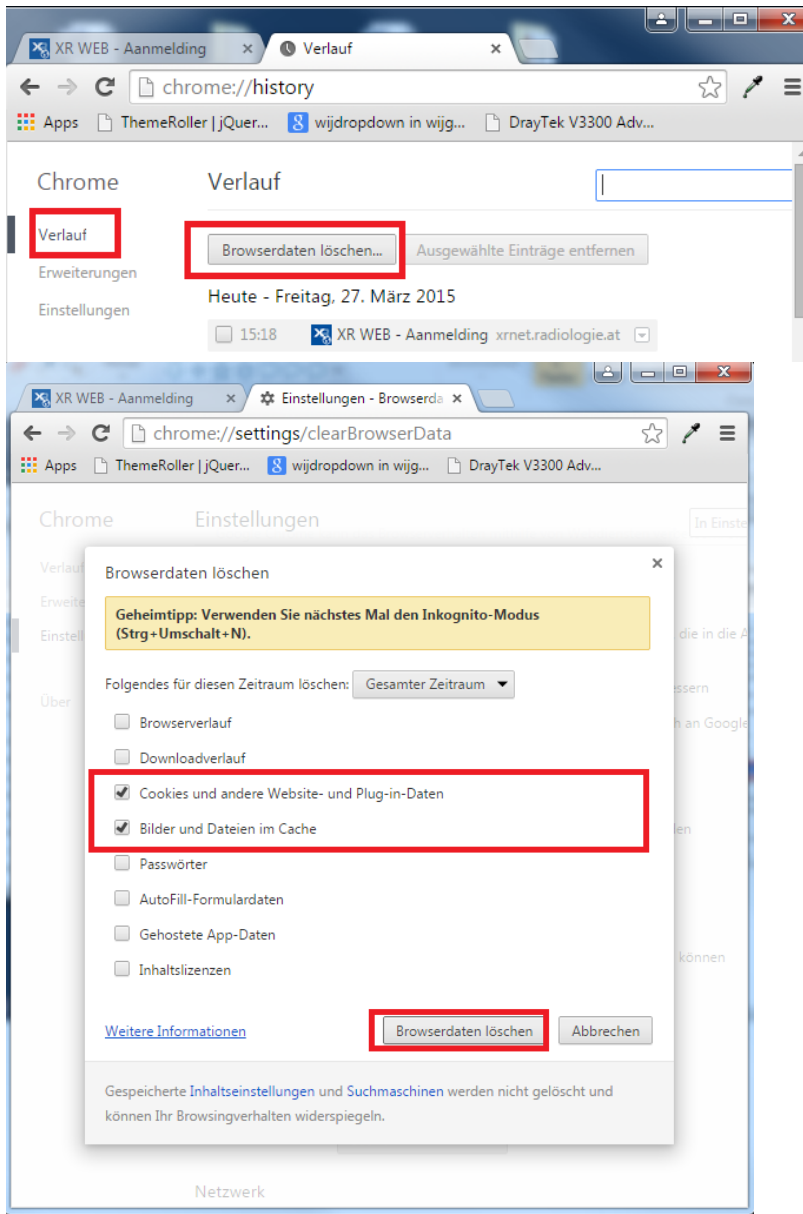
XR WEB - Aanmelding ×
Verlauf ×

chrome://history

Apps
ThemeRoller | jQuer...
wijdropdown in wijg...
DrayTek V3300 Adv...

Chrome
Verlauf
Erweiterungen
Einstellungen

Verlauf

Browserdaten löschen...
Ausgewählte Einträge entfernen

Heute - Freitag, 27. März 2015

15:18 XR WEB - Aanmelding xrnet.radiologie.at

XR WEB - Aanmelding ×
Einstellungen - Browserda ×

chrome://settings/clearBrowserData

Apps
ThemeRoller | jQuer...
wijdropdown in wijg...
DrayTek V3300 Adv...

Chrome
Einstellungen
In Einste
Verlauf
Erweite
Einstell
Über
die in die A
essern
h an Google
len
können
Netzwerk

Browserdaten löschen ×

Geheimtipp: Verwenden Sie nächstes Mal den Inkognito-Modus (Strg+Umschalt+N).

Folgendes für diesen Zeitraum löschen: Gesamter Zeitraum

Browserverlauf
Downloadverlauf
Cookies und andere Website- und Plug-in-Daten
Bilder und Dateien im Cache
Passwörter
AutoFill-Formulardaten
Gehostete App-Daten
Inhaltslizenzen

Weitere Informationen
Browserdaten löschen
Abbrechen

Gespeicherte Inhaltseinstellungen und Suchmaschinen werden nicht gelöscht und können Ihr Browsingverhalten widerspiegeln.